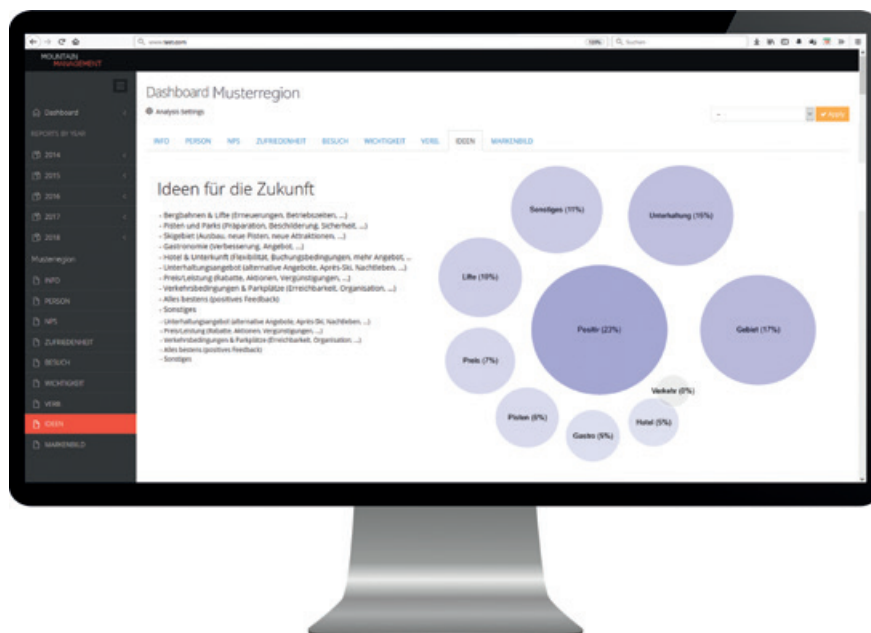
www.test.com

100%

Suchen

MOUNTAIN MANAGEMENT

Dashboard

REPORTS BY YEAR

2014

2015

2016

2017

2018

Musterregion

INFO

PERSON

NPS

ZUFRIEDENHEIT

BESUCH

WICHTIGKEIT

VERB.

IDEEN

MARKENBILD

Dashboard Musterregion

Analysis Settings

Apply

INFO PERSON NPS ZUFRIEDENHEIT BESUCH WICHTIGKEIT VERB. IDEEN MARKENBILD

Ideen für die Zukunft

- Bergbahnen & Lifte (Erneuerungen, Betriebszeiten, ...)
- Pisten und Parks (Präparation, Beschilderung, Sicherheit, ...)
- Skigebiet (Ausbau, neue Pisten, neue Attraktionen, ...)
- Gastronomie (Verbesserung, Angebot, ...)
- Hotel & Unterkunft (Flexibilität, Buchungsbedingungen, mehr Angebot, ...
- Unterhaltungsangebot (alternative Angebote, Après-Ski, Nachtleben, ...)
- Preis/Leistung (Rabatte, Aktionen, Vergünstigungen, ...)
- Verkehrsbedingungen & Parkplätze (Erreichbarkeit, Organisation, ...)
- Alles bestens (positives Feedback)
- Sonstiges
- Unterhaltungsangebot (alternative Angebote, Après-Ski, Nachtleben, ...)
- Preis/Leistung (Rabatte, Aktionen, Vergünstigungen, ...)
- Verkehrsbedingungen & Parkplätze (Erreichbarkeit, Organisation, ...)
- Alles bestens (positives Feedback)
- Sonstiges

Sonstiges (11%)

Unterhaltung (15%)

Lifte (10%)

Positiv (23%)

Gebiet (17%)

Preis (7%)

Verkehr (0%)

Pisten (6%)

Hotel (5%)

Gastro (6%)